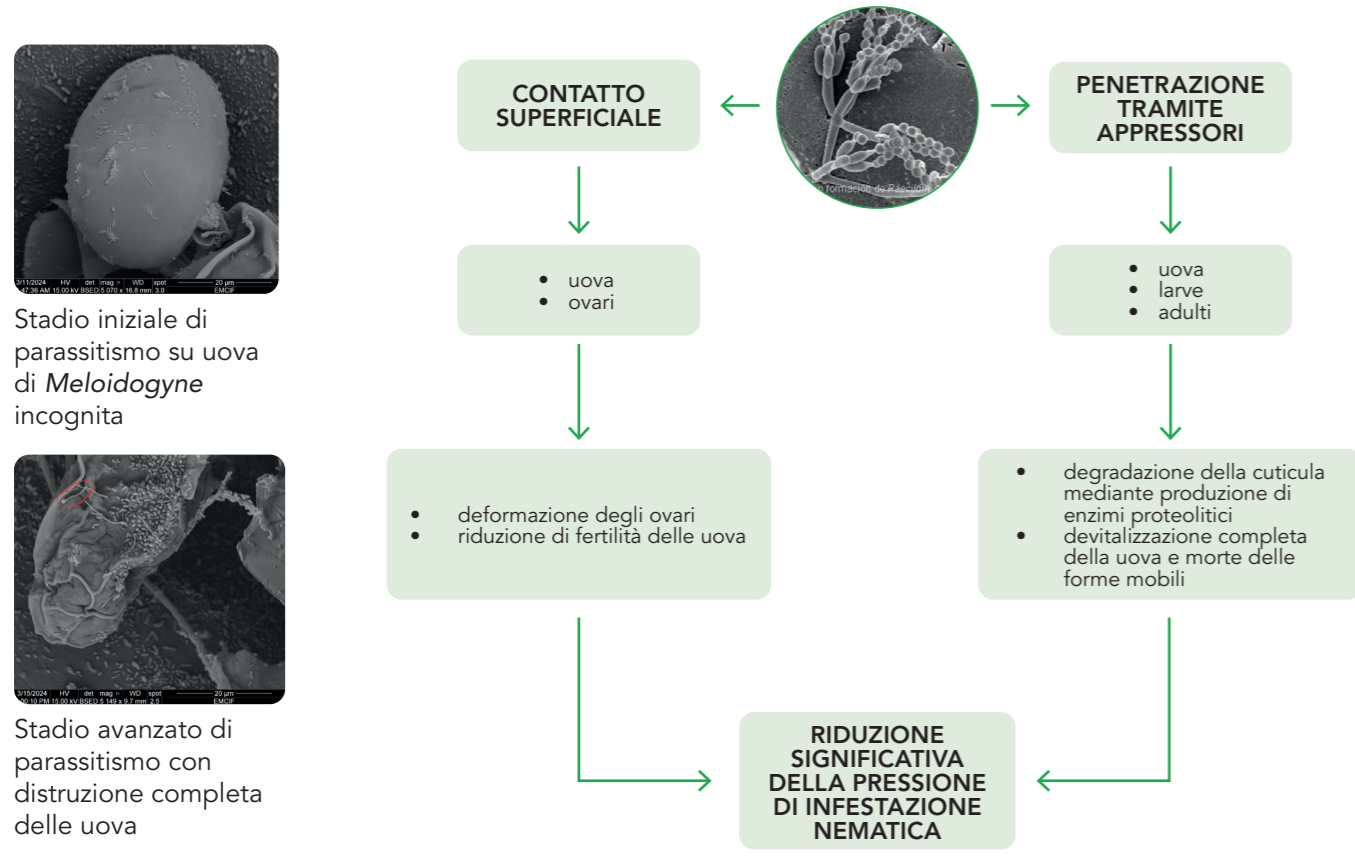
3/11/2024 HV det mag WD spot 20 µm
9:47:36 AM 15.00 kV BSED 5 070 x 16.8 mm 3.0 EMCIF

Stadio iniziale di parassitismo su uova di *Meloidogyne* incognita

3/15/2024 HV det mag WD spot 20 µm
00:10 PM 15.00 kV BSED 5 149 x 9.7 mm 2.5 EMCIF

Stadio avanzato di parassitismo con distruzione completa delle uova

CONTATTO SUPERFICIALE

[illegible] formación de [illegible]

PENETRAZIONE TRAMITE APPRESSORI

- uova
- ovari

- uova
- larve
- adulti

- deformazione degli ovari
- riduzione di fertilità delle uova

- degradazione della cuticula mediante produzione di enzimi proteolitici
- devitalizzazione completa della uova e morte delle forme mobili

RIDUZIONE SIGNIFICATIVA DELLA PRESSIONE DI INFESTAZIONE NEMATICA